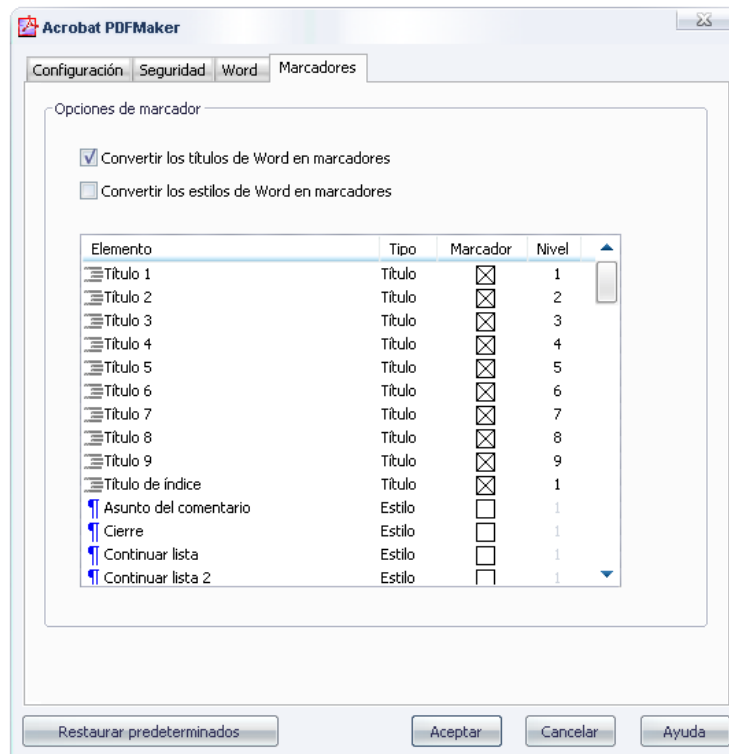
Acrobat PDFMaker

Configuración Seguridad Word Marcadores

Opciones de marcador

Convertir los títulos de Word en marcadores

Convertir los estilos de Word en marcadores

| Elemento | Tipo | Marcador | Nivel |
|---|---|---|---|
| Título 1 | Título | ☒ | 1 |
| Título 2 | Título | ☒ | 2 |
| Título 3 | Título | ☒ | 3 |
| Título 4 | Título | ☒ | 4 |
| Título 5 | Título | ☒ | 5 |
| Título 6 | Título | ☒ | 6 |
| Título 7 | Título | ☒ | 7 |
| Título 8 | Título | ☒ | 8 |
| Título 9 | Título | ☒ | 9 |
| Título de índice | Título | ☒ | 1 |
| ¶ Asunto del comentario | Estilo | ☐ | 1 |
| ¶ Cierre | Estilo | ☐ | 1 |
| ¶ Continuar lista | Estilo | ☐ | 1 |
| ¶ Continuar lista 2 | Estilo | ☐ | 1 |

Restaurar predeterminados Aceptar Cancelar Ayuda